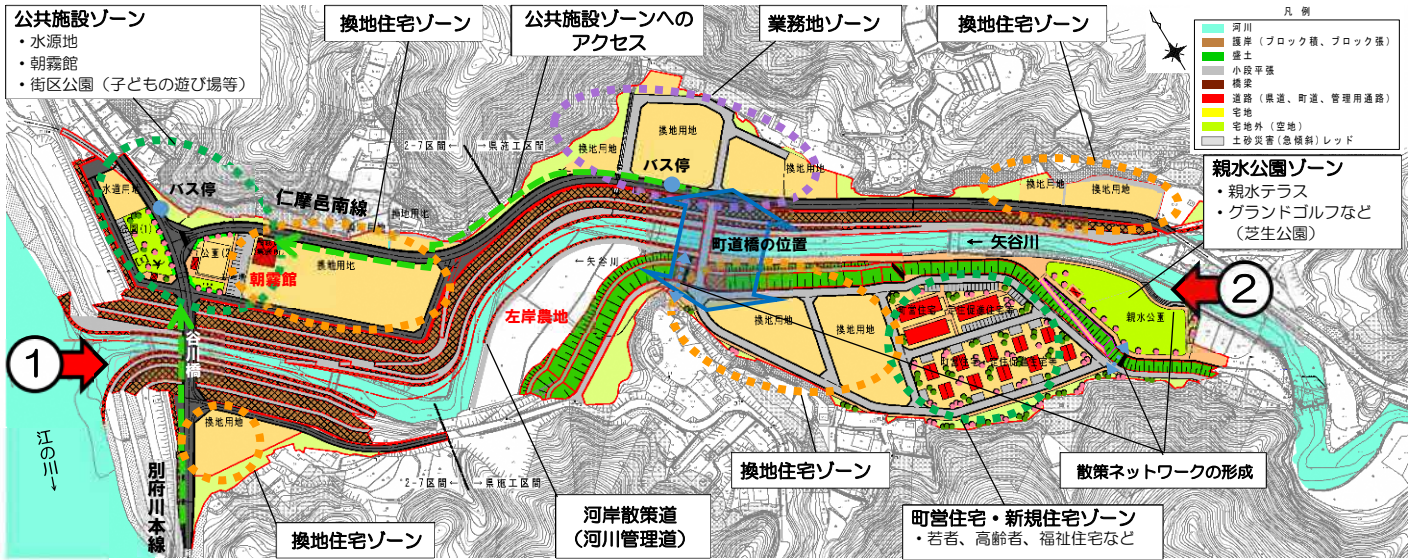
公共施設ゾーン
・水源地
・朝霧館
・街区公園（子どもの遊び場等）

換地住宅ゾーン

公共施設ゾーンへのアクセス

業務地ゾーン

換地住宅ゾーン

凡例
河川
護岸（ブロック積、ブロック張）
盛土
小段平張
橋梁
道路（県道、町道、管理用通路）
宅地
宅地外（空地）
土砂災害（急傾斜）レッド

親水公園ゾーン
・親水テラス
・グランドゴルフなど（芝生公園）

バス停
バス停
仁摩邑南線
朝霧館
谷川橋
町道橋の位置
← 矢谷川
左岸農地
換地用地
換地用地
換地用地
換地用地
換地用地
換地用地
換地用地
換地用地
親水公園
水道用地
公園
2-7区間 ← → 県施工区間
2-7区間 ← → 県施工区間
← 矢谷川
江の川 ↓
別府川本線

①
②

換地住宅ゾーン

散策ネットワークの形成

河岸散策道（河川管理道）

換地住宅ゾーン

町営住宅・新規住宅ゾーン
・若者、高齢者、福祉住宅など